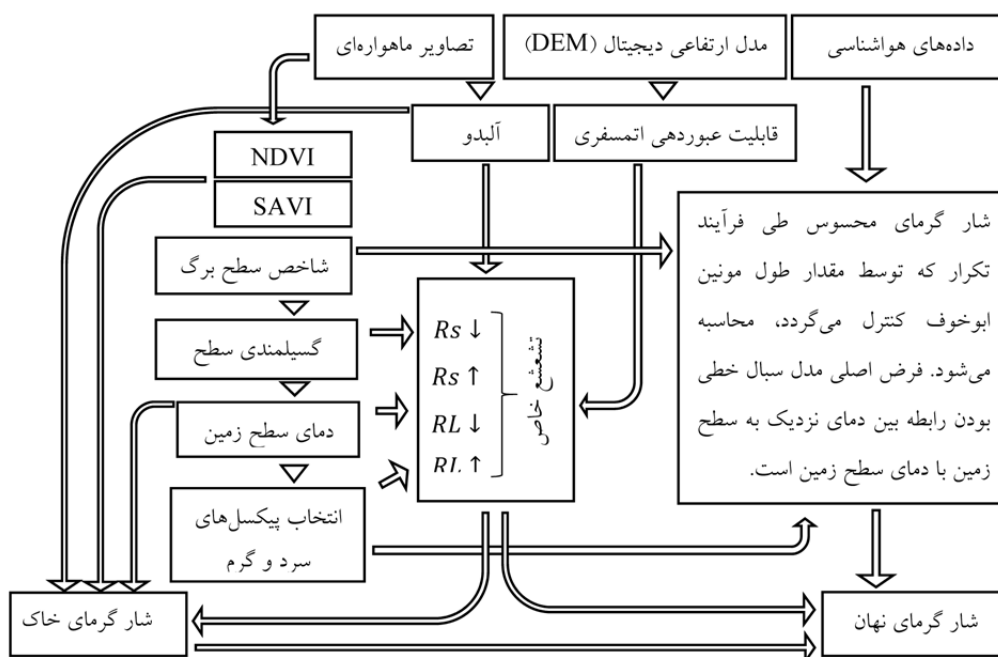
داده‌های هواشناسی

مدل ارتفاعی دیجیتال (DEM)

تصاویر ماهواره‌ای

قابلیت عبوردهی اتمسفری

آلبدو

NDVI

SAVI

شاخص سطح برگ

گسیلمندی سطح

دمای سطح زمین

انتخاب پیکسل‌های سرد و گرم

$Rs\downarrow$
$Rs\uparrow$
$RL\downarrow$
$RL\uparrow$

تشعشع خالص

شار گرمای محسوس طی فرآیند تکرار که توسط مقدار طول مونین ابوخوف کنترل می‌گردد، محاسبه می‌شود. فرض اصلی مدل سبال خطی بودن رابطه بین دمای نزدیک به سطح زمین با دمای سطح زمین است.

شار گرمای خاک

شار گرمای نهان